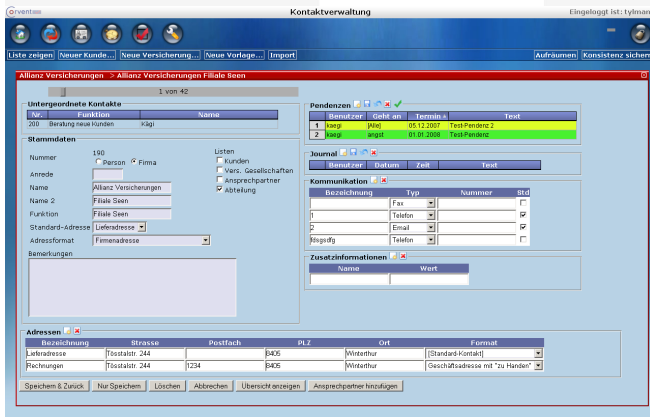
@rventas Kontaktverwaltung Eingeloggt ist: tylman

Liste zeigen | Neuer Kunde... | Neue Versicherung... | Neue Vorlage... | Import | Aufräumen | Konsistenz sichern

Allianz Versicherungen > Allianz Versicherungen Filiale Seen

1 von 42

Untergeordnete Kontakte

| Nr. | Funktion | Name |
|---|---|---|
| 200 | Beratung neue Kunden | Kägi |

Stammdaten

Nummer 190
Person Firma
Anrede
Name Allianz Versicherungen
Name 2 Filiale Seen
Funktion Filiale Seen
Standard-Adresse Lieferadresse
Adressformat Firmenadresse
Bemerkungen

Listen
Kunden
Vers. Gesellschaften
Ansprechpartner
Abteilung

Pendenzen

| | Benutzer | Geht an | Termin | Text |
|---|---|---|---|---|
| 1 | kaegi | [Alle] | 05.12.2007 | Test-Pendenz 2 |
| 2 | kaegi | angst | 01.01.2008 | Test-Pendenz |

Journal

| Benutzer | Datum | Zeit | Text |
|---|---|---|---|

Kommunikation

| Bezeichnung | Typ | Nummer | Std |
|---|---|---|---|
| | Fax | | |
| 1 | Telefon | | |
| 2 | Email | | |
| fdsgsdfg | Telefon | | |

Zusatzinformationen

| Name | Wert |
|---|---|

Adressen

| Bezeichnung | Strasse | Postfach | PLZ | Ort | Format |
|---|---|---|---|---|---|
| Lieferadresse | Tösstalstr. 244 | | 8405 | Winterthur | [Standard-Kontakt] |
| Rechnungen | Tösstalstr. 244 | 1234 | 8405 | Winterthur | Geschäftsadresse mit "zu Handen" |

Speichern & Zurück | Nur Speichern | Löschen | Abbrechen | Übersicht anzeigen | Ansprechpartner hinzufügen